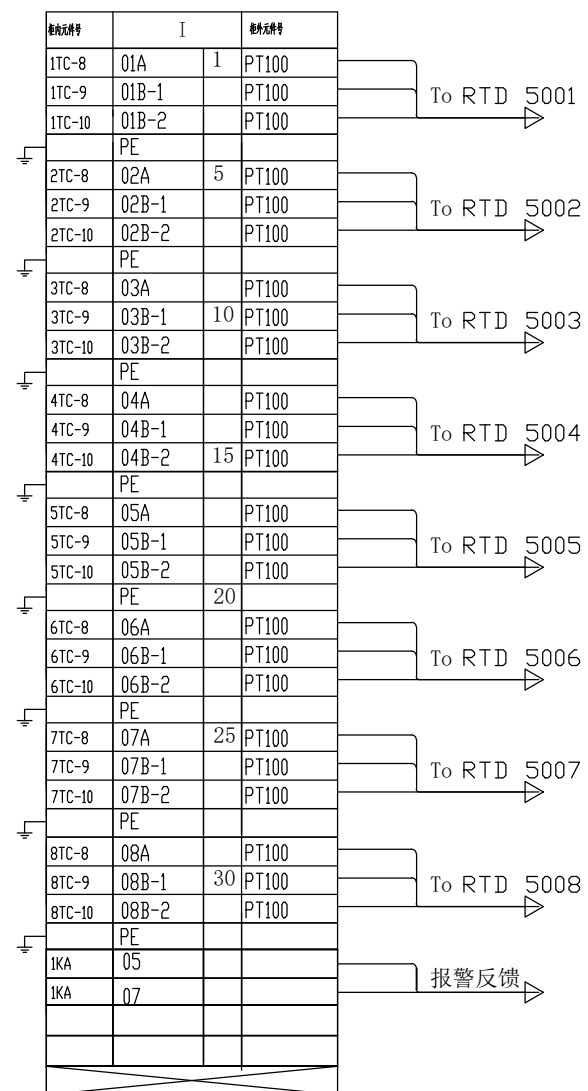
| 柜内元件号 | I | | 柜外元件号 |
|---|---|---|---|
| 1TC-8 | 01A | 1 | PT100 |
| 1TC-9 | 01B-1 | | PT100 |
| 1TC-10 | 01B-2 | | PT100 |
| | PE | | |
| 2TC-8 | 02A | 5 | PT100 |
| 2TC-9 | 02B-1 | | PT100 |
| 2TC-10 | 02B-2 | | PT100 |
| | PE | | |
| 3TC-8 | 03A | | PT100 |
| 3TC-9 | 03B-1 | 10 | PT100 |
| 3TC-10 | 03B-2 | | PT100 |
| | PE | | |
| 4TC-8 | 04A | | PT100 |
| 4TC-9 | 04B-1 | | PT100 |
| 4TC-10 | 04B-2 | 15 | PT100 |
| | PE | | |
| 5TC-8 | 05A | | PT100 |
| 5TC-9 | 05B-1 | | PT100 |
| 5TC-10 | 05B-2 | | PT100 |
| | PE | 20 | |
| 6TC-8 | 06A | | PT100 |
| 6TC-9 | 06B-1 | | PT100 |
| 6TC-10 | 06B-2 | | PT100 |
| | PE | | |
| 7TC-8 | 07A | 25 | PT100 |
| 7TC-9 | 07B-1 | | PT100 |
| 7TC-10 | 07B-2 | | PT100 |
| | PE | | |
| 8TC-8 | 08A | | PT100 |
| 8TC-9 | 08B-1 | 30 | PT100 |
| 8TC-10 | 08B-2 | | PT100 |
| | PE | | |
| 1KA | 05 | | |
| 1KA | 07 | | |

To RTD 5001
To RTD 5002
To RTD 5003
To RTD 5004
To RTD 5005
To RTD 5006
To RTD 5007
To RTD 5008
报警反馈